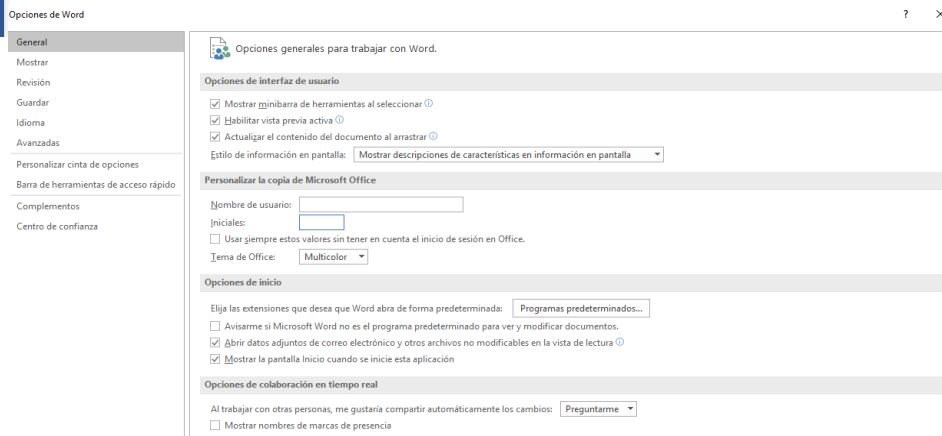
Opciones de Word

? ×

General
Mostrar
Revisión
Guardar
Idioma
Avanzadas
Personalizar cinta de opciones
Barra de herramientas de acceso rápido
Complementos
Centro de confianza

Opciones generales para trabajar con Word.

Opciones de interfaz de usuario

☑ Mostrar minibarra de herramientas al seleccionar ⓘ
☑ Habilitar vista previa activa ⓘ
☑ Actualizar el contenido del documento al arrastrar ⓘ
Estilo de información en pantalla: Mostrar descripciones de características en información en pantalla ▾

Personalizar la copia de Microsoft Office

Nombre de usuario:
Iniciales:
☐ Usar siempre estos valores sin tener en cuenta el inicio de sesión en Office.
Tema de Office: Multicolor ▾

Opciones de inicio

Elija las extensiones que desea que Word abra de forma predeterminada: Programas predeterminados...
☐ Avisarme si Microsoft Word no es el programa predeterminado para ver y modificar documentos.
☑ Abrir datos adjuntos de correo electrónico y otros archivos no modificables en la vista de lectura ⓘ
☑ Mostrar la pantalla Inicio cuando se inicie esta aplicación

Opciones de colaboración en tiempo real

Al trabajar con otras personas, me gustaría compartir automáticamente los cambios: Preguntarme ▾
☐ Mostrar nombres de marcas de presencia